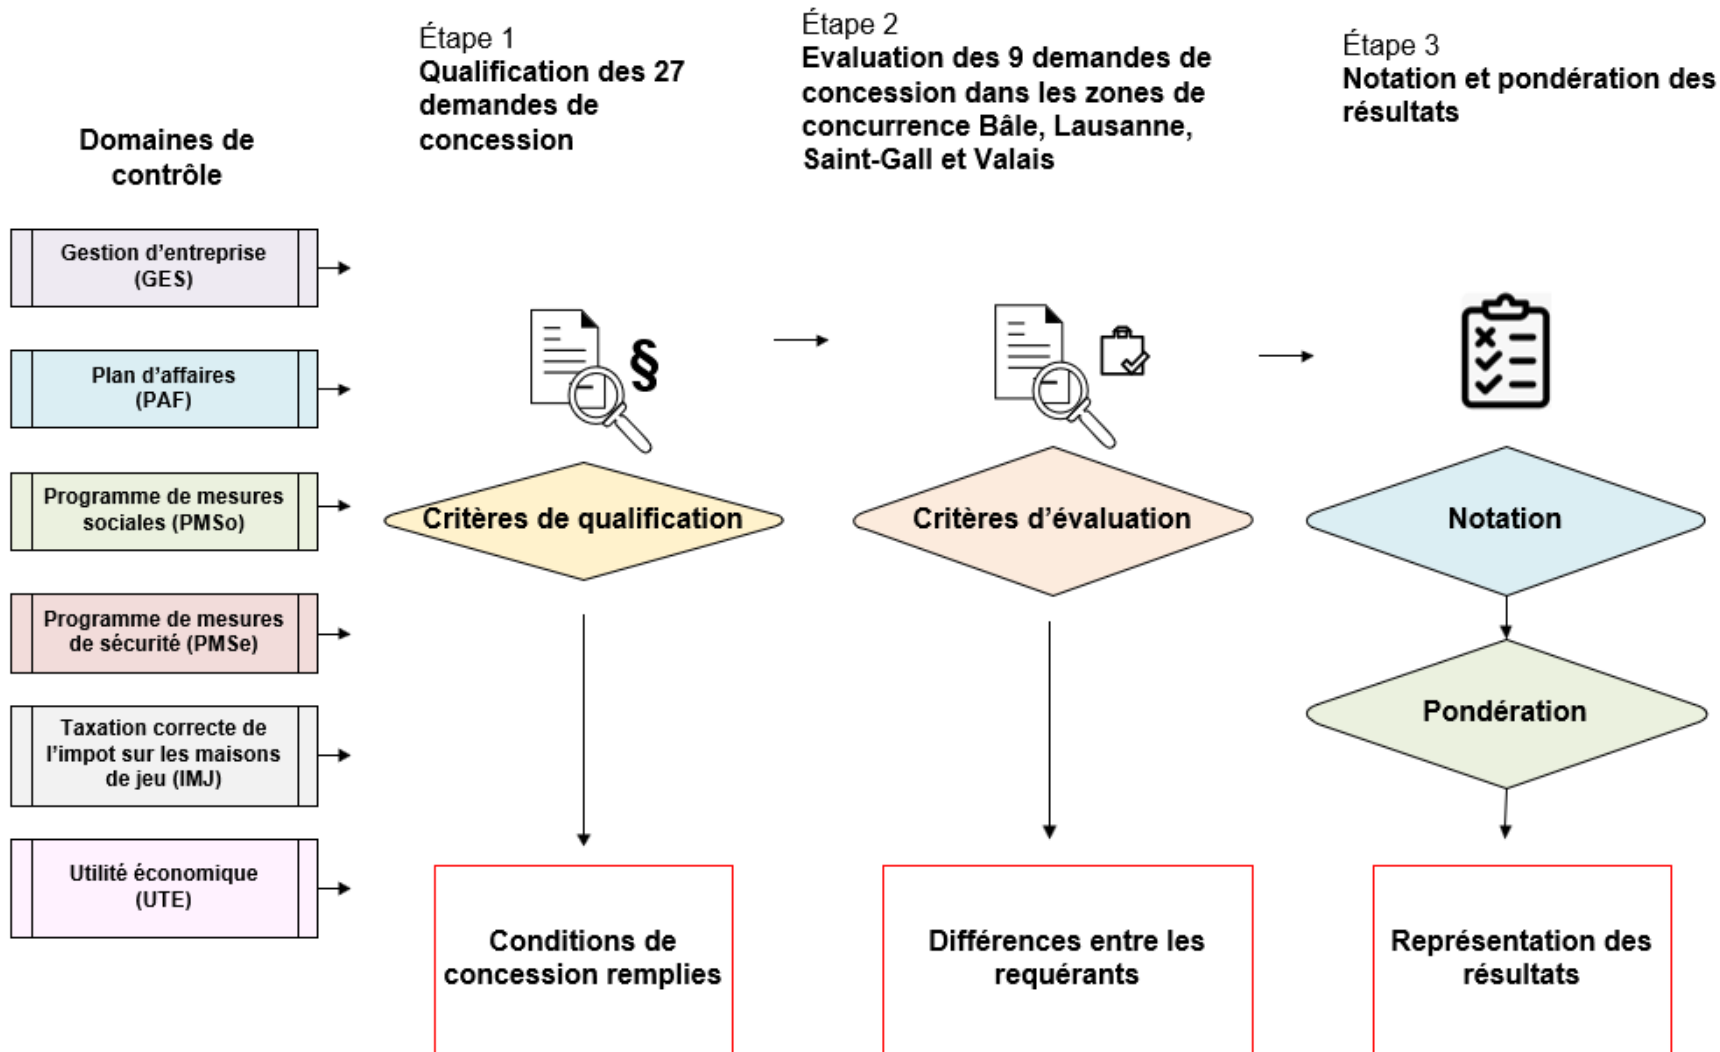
Domaines de contrôle

Gestion d'entreprise (GES)

Plan d'affaires (PAF)

Programme de mesures sociales (PMSo)

Programme de mesures de sécurité (PMSe)

Taxation correcte de l'impot sur les maisons de jeu (IMJ)

Utilité économique (UTE)

Étape 1
Qualification des 27 demandes de concession

§

Critères de qualification

Conditions de concession remplies

Étape 2
Evaluation des 9 demandes de concession dans les zones de concurrence Bâle, Lausanne, Saint-Gall et Valais

Critères d'évaluation

Différences entre les requérants

Étape 3
Notation et pondération des résultats

Notation

Pondération

Représentation des résultats